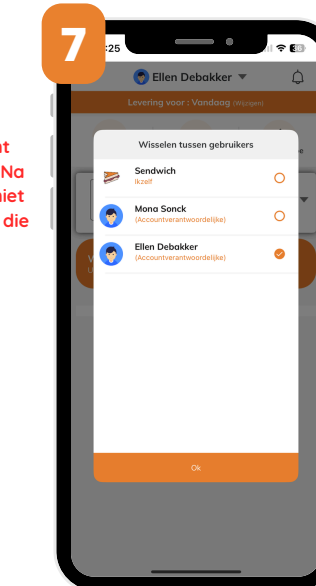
7

t
Na
niet
die

:25

Ellen Debakker

Levering voor : Vandaag (Wijzigen)

Wisselen tussen gebruikers

Sendwich
Ikzelf

Mona Sonck
(Accountverantwoordelijke)

Ellen Debakker
(Accountverantwoordelijke)

Ok